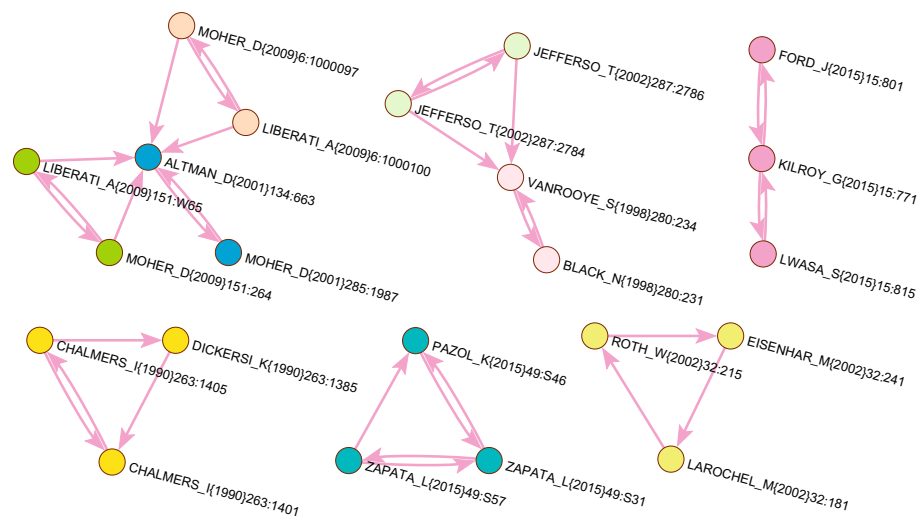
MOHER_D{2009}6:1000097
LIBERATI_A{2009}6:1000100
ALTMAN_D{2001}134:663
LIBERATI_A{2009}151:W65
MOHER_D{2009}151:264
MOHER_D{2001}285:1987

JEFFERSO_T{2002}287:2786
JEFFERSO_T{2002}287:2784
VANROOYE_S{1998}280:234
BLACK_N{1998}280:231

FORD_J{2015}15:801
KILROY_G{2015}15:771
LWASA_S{2015}15:815

CHALMERS_I{1990}263:1405
DICKERSI_K{1990}263:1385
CHALMERS_I{1990}263:1401

PAZOL_K{2015}49:S46
ZAPATA_L{2015}49:S57
ZAPATA_L{2015}49:S31

ROTH_W{2002}32:215
EISENHAR_M{2002}32:241
LAROCHEL_M{2002}32:181